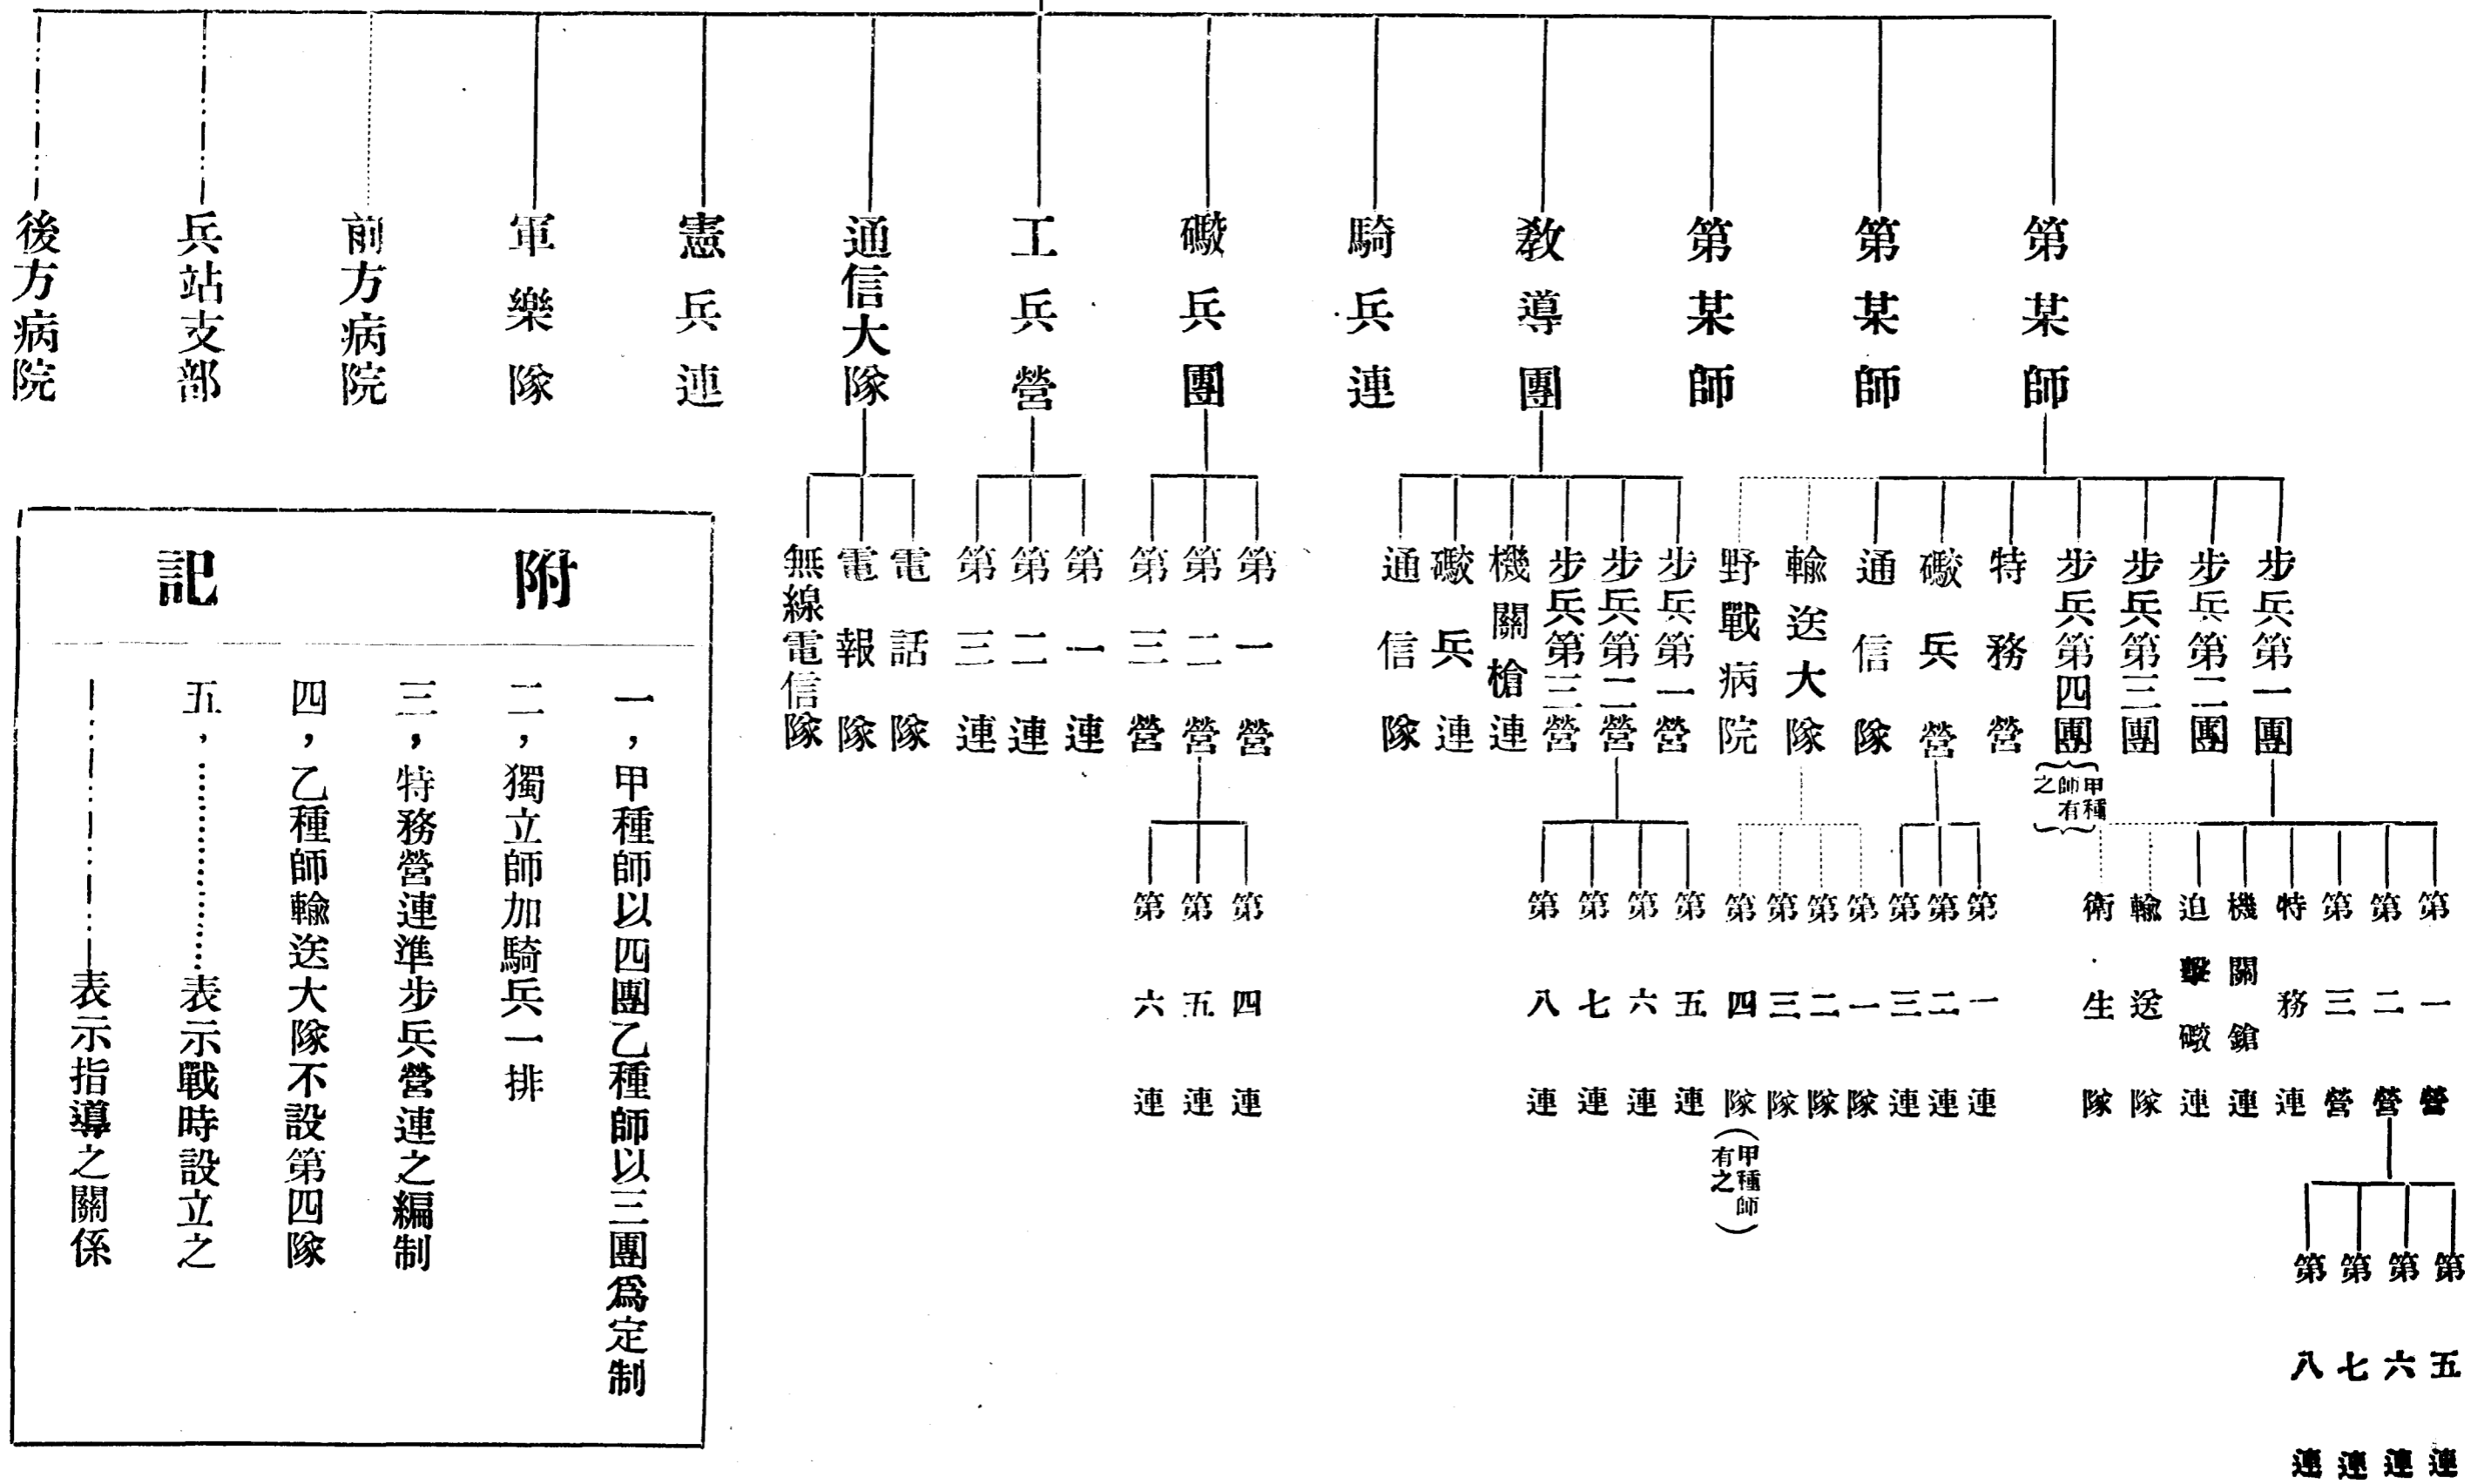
第某師
第某師
第某師
教導團
騎兵連
礮兵團
工兵營
通信大隊
憲兵連
軍樂隊
前方病院
兵站支部
後方病院

步兵第一團
步兵第二團
步兵第三團
步兵第四團
（甲種師有之）
特務營
礮兵營
通信隊
輸送大隊
野戰病院

第一營
第二營
第三營
特務連
機關鎗連
迫擊礮連
輸送隊
衛生隊

第五連
第六連
第七連
第八連

第一連
第二連
第三連

第一隊
第二隊
第三隊
第四隊
（甲種師有之）

步兵第一營
步兵第二營
步兵第三營
機關槍連
礮兵連
通信隊

第五連
第六連
第七連
第八連

第一營
第二營
第三營

第四連
第五連
第六連

第一連
第二連
第三連

電話隊
電報隊
無線電信隊

附記

一，甲種師以四團乙種師以三團爲定制
二，獨立師加騎兵一排
三，特務營連準步兵營連之編制
四，乙種師輸送大隊不設第四隊
五，…………表示戰時設立之
—·—·—表示指導之關係